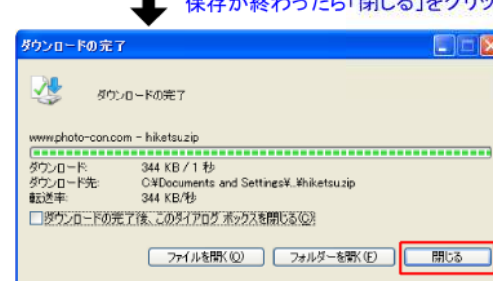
保存が終わったら「閉じる」をクリック

ダウンロードの完了

ダウンロードの完了

www.photo-con.com - hiketsu.zip

ダウンロード: 344 KB / 1 秒
ダウンロード先: C:¥Documents and Settings¥...¥hiketsu.zip
転送率: 344 KB/秒

ダウンロードの完了後、このダイアログ ボックスを閉じる(C)

ファイルを開く(O)
フォルダーを開く(F)
閉じる